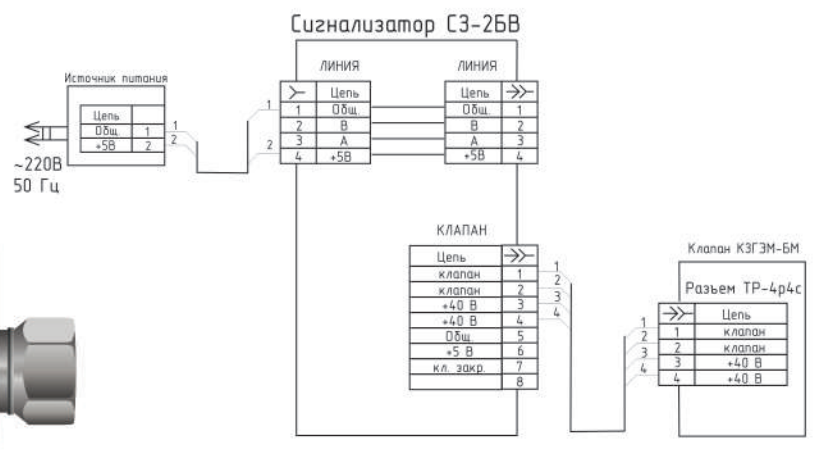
Сигнализатор СЗ-2БВ

Источник питания

| Цепь | |
|---|---|
| Общ. | 1 |
| +5В | 2 |

1
2

~220В
50 Гц

ЛИНИЯ

| ≻ | Цепь |
|---|---|
| 1 | Общ. |
| 2 | В |
| 3 | А |
| 4 | +5В |

1
2

ЛИНИЯ

| Цепь | ≫ |
|---|---|
| Общ. | 1 |
| В | 2 |
| А | 3 |
| +5В | 4 |

КЛАПАН

| Цепь | ≫ |
|---|---|
| клапан | 1 |
| клапан | 2 |
| +40 В | 3 |
| +40 В | 4 |
| Общ. | 5 |
| +5 В | 6 |
| кл. закр. | 7 |
| | 8 |

1
2
3
4

Клапан КЗГЭМ-БМ

Разъем ТР-4р4с

| ≫ | Цепь |
|---|---|
| 1 | клапан |
| 2 | клапан |
| 3 | +40 В |
| 4 | +40 В |

1
2
3
4